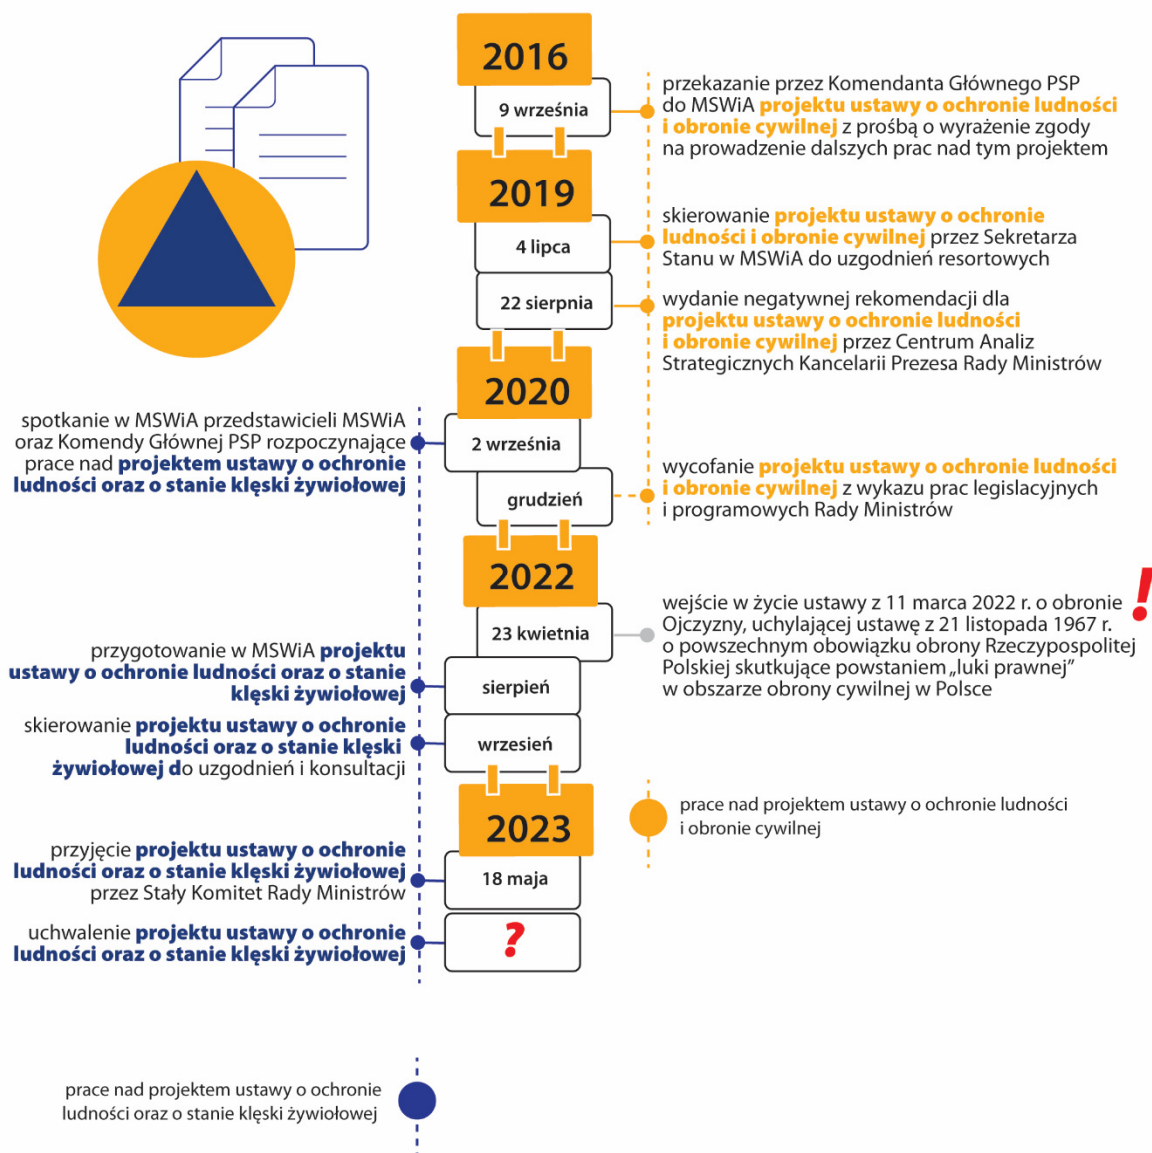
2016

9 września

przekazanie przez Komendanta Głównego PSP do MSWiA projektu ustawy o ochronie ludności i obronie cywilnej z prośbą o wyrażenie zgody na prowadzenie dalszych prac nad tym projektem

2019

4 lipca

skierowanie projektu ustawy o ochronie ludności i obronie cywilnej przez Sekretarza Stanu w MSWiA do uzgodnień resortowych

22 sierpnia

wydanie negatywnej rekomendacji dla projektu ustawy o ochronie ludności i obronie cywilnej przez Centrum Analiz Strategicznych Kancelarii Prezesa Rady Ministrów

2020

spotkanie w MSWiA przedstawicieli MSWiA oraz Komendy Głównej PSP rozpoczynające prace nad projektem ustawy o ochronie ludności oraz o stanie klęski żywiołowej

2 września

grudzień

wycofanie projektu ustawy o ochronie ludności i obronie cywilnej z wykazu prac legislacyjnych i programowych Rady Ministrów

2022

23 kwietnia

wejście w życie ustawy z 11 marca 2022 r. o obronie Ojczyzny, uchylającej ustawę z 21 listopada 1967 r. o powszechnym obowiązku obrony Rzeczypospolitej Polskiej skutkujące powstaniem „luki prawnej" w obszarze obrony cywilnej w Polsce

!

przygotowanie w MSWiA projektu ustawy o ochronie ludności oraz o stanie klęski żywiołowej

sierpień

skierowanie projektu ustawy o ochronie ludności oraz o stanie klęski żywiołowej do uzgodnień i konsultacji

wrzesień

2023

prace nad projektem ustawy o ochronie ludności i obronie cywilnej

przyjęcie projektu ustawy o ochronie ludności oraz o stanie klęski żywiołowej przez Stały Komitet Rady Ministrów

18 maja

uchwalenie projektu ustawy o ochronie ludności oraz o stanie klęski żywiołowej

?

prace nad projektem ustawy o ochronie ludności oraz o stanie klęski żywiołowej